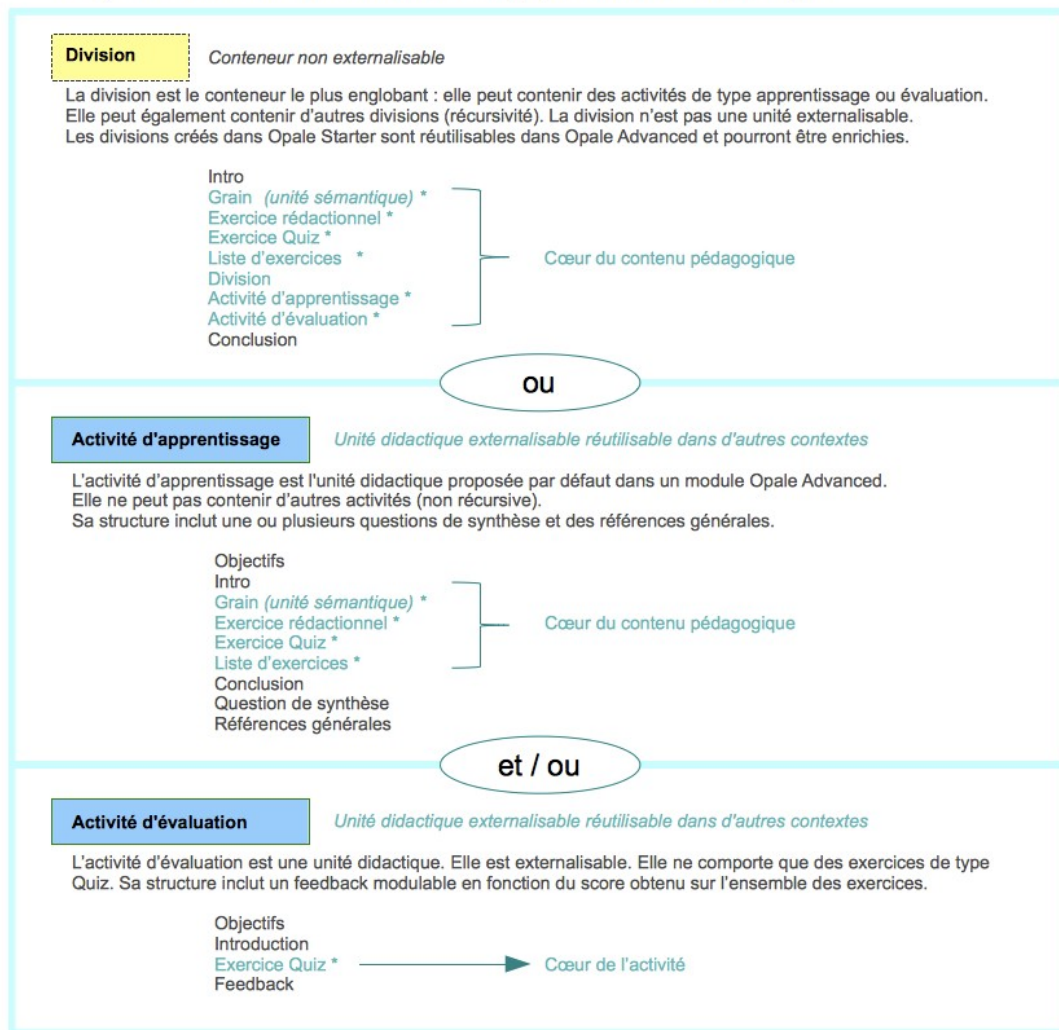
Division

Conteneur non externalisable

La division est le conteneur le plus englobant : elle peut contenir des activités de type apprentissage ou évaluation. Elle peut également contenir d'autres divisions (récursivité). La division n'est pas une unité externalisable. Les divisions créés dans Opale Starter sont réutilisables dans Opale Advanced et pourront être enrichies.

Intro
Grain (unité sémantique) *
Exercice rédactionnel *
Exercice Quiz *
Liste d'exercices *
Division
Activité d'apprentissage *
Activité d'évaluation *
Conclusion

Cœur du contenu pédagogique

ou

Activité d'apprentissage

Unité didactique externalisable réutilisable dans d'autres contextes

L'activité d'apprentissage est l'unité didactique proposée par défaut dans un module Opale Advanced. Elle ne peut pas contenir d'autres activités (non récursive). Sa structure inclut une ou plusieurs questions de synthèse et des références générales.

Objectifs
Intro
Grain (unité sémantique) *
Exercice rédactionnel *
Exercice Quiz *
Liste d'exercices *
Conclusion
Question de synthèse
Références générales

Cœur du contenu pédagogique

et / ou

Activité d'évaluation

Unité didactique externalisable réutilisable dans d'autres contextes

L'activité d'évaluation est une unité didactique. Elle est externalisable. Elle ne comporte que des exercices de type Quiz. Sa structure inclut un feedback modulable en fonction du score obtenu sur l'ensemble des exercices.

Objectifs
Introduction
Exercice Quiz *
Feedback

Cœur de l'activité